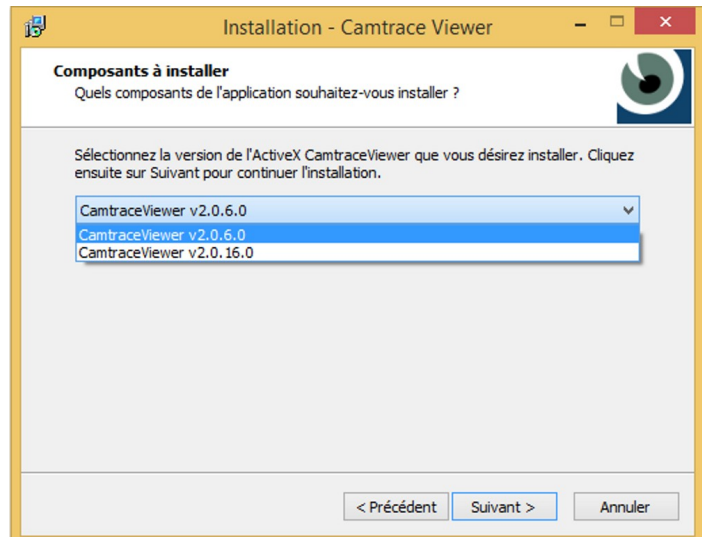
Installation - Camtrace Viewer

Composants à installer
Quels composants de l'application souhaitez-vous installer ?

Sélectionnez la version de l'ActiveX CamtraceViewer que vous désirez installer. Cliquez ensuite sur Suivant pour continuer l'installation.

CamtraceViewer v2.0.6.0
CamtraceViewer v2.0.6.0
CamtraceViewer v2.0.16.0

< Précédent
Suivant >
Annuler